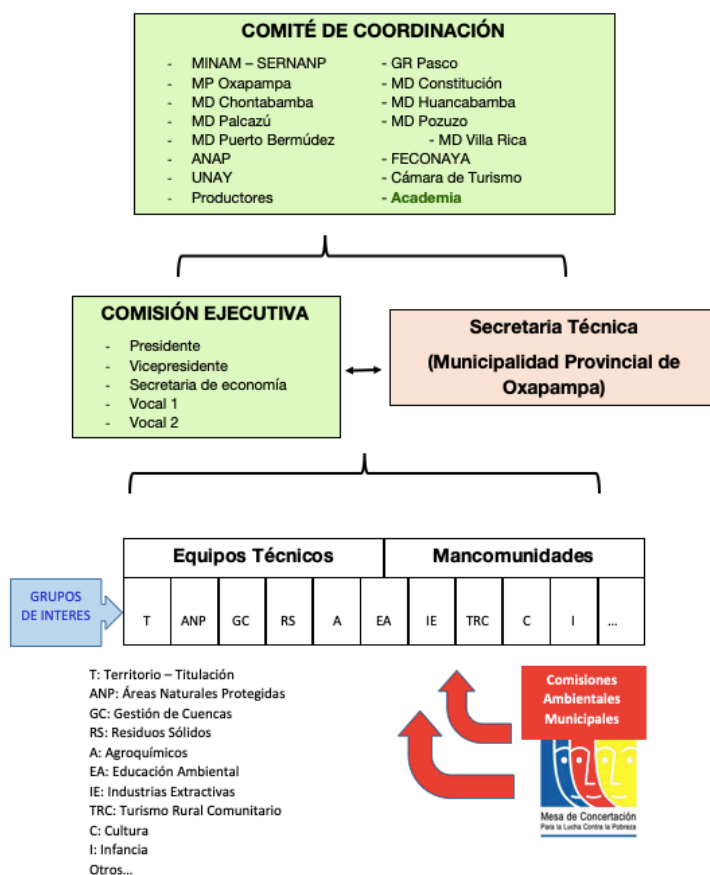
COMITÉ DE COORDINACIÓN

- MINAM – SERNANP
- MP Oxapampa
- MD Chontabamba
- MD Palcazú
- MD Puerto Bermúdez
- ANAP
- UNAY
- Productores

- GR Pasco
- MD Constitución
- MD Huancabamba
- MD Pozuzo
- MD Villa Rica
- FECONAYA
- Cámara de Turismo
- Academia

COMISIÓN EJECUTIVA

- Presidente
- Vicepresidente
- Secretaria de economía
- Vocal 1
- Vocal 2

Secretaria Técnica
(Municipalidad Provincial de Oxapampa)

GRUPOS DE INTERES

| Equipos Técnicos | | | | | | Mancomunidades | | | | |
|---|---|---|---|---|---|---|---|---|---|---|
| T | ANP | GC | RS | A | EA | IE | TRC | C | I | ... |

T: Territorio – Titulación
ANP: Áreas Naturales Protegidas
GC: Gestión de Cuencas
RS: Residuos Sólidos
A: Agroquímicos
EA: Educación Ambiental
IE: Industrias Extractivas
TRC: Turismo Rural Comunitario
C: Cultura
I: Infancia
Otros...

Comisiones Ambientales Municipales

Mesa de Concertación
Para la Lucha Contra la Pobreza